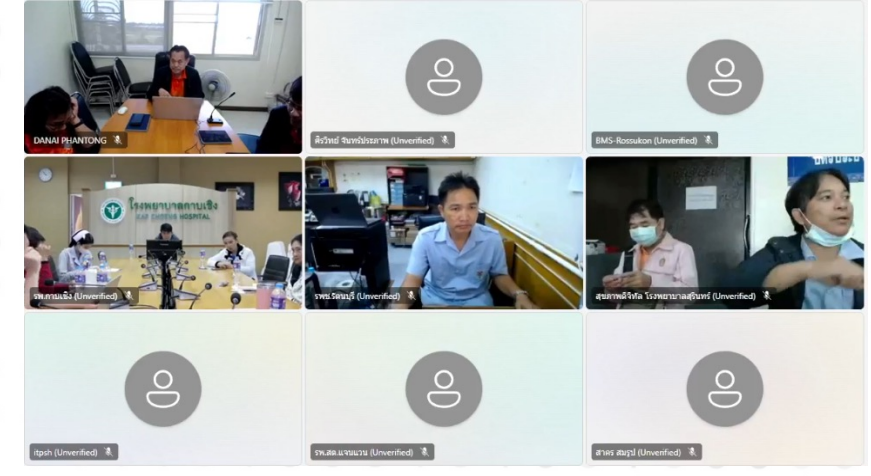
DANAI PHANTONG

ศิริวิทย์ จันทร์ประภาพ (Unverified)

BMS-Rossukon (Unverified)

โรงพยาบาลกาบเชิง
KAP CHOENG HOSPITAL

รพ.กาบเชิง (Unverified)

รพช.รัตนบุรี (Unverified)

สุขภาพดิจิทัล โรงพยาบาลสุรินทร์ (Unverified)

itpsh (Unverified)

รพ.สต.แจนแวน (Unverified)

สาคร สมรูป (Unverified)